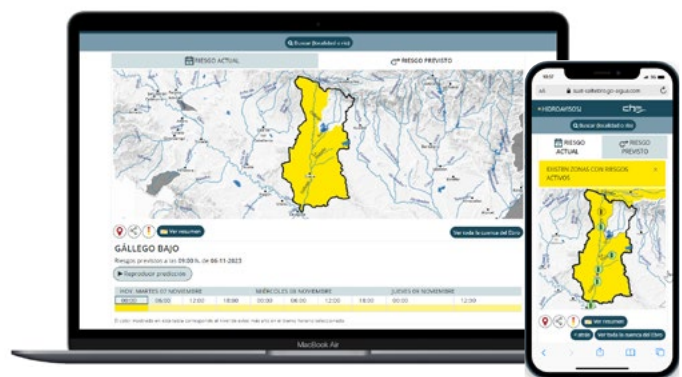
Buscar (localidad o río)

RIESGO ACTUAL

RIESGO PREVISTO

Ver resumen

Ver toda la cuenca del Ebro

GÁLLEGO BAJO

Riesgos previstos a las 09:30 h. de 06-11-2023

Reproducir predicción

HOY, MARTES 07 DE NOVIEMBRE

MIÉRCOLES 08 DE NOVIEMBRE

JUEVES 09 DE NOVIEMBRE

| 06:00 | 06:00 | 12:00 | 18:00 | 00:00 | 06:00 | 12:00 | 18:00 | 00:00 | 06:00 | 12:00 | 18:00 |
|---|---|---|---|---|---|---|---|---|---|---|---|

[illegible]

MacBook Air

10:07

AA

saih-alerta-riesgo-agua.com

HIDROAVISOS

chs

Buscar (localidad o río)

RIESGO ACTUAL

RIESGO PREVISTO

EXISTEN ZONAS CON RIESGOS ACTIVOS

Ver resumen

Filtrar

Ver toda la cuenca del Ebro